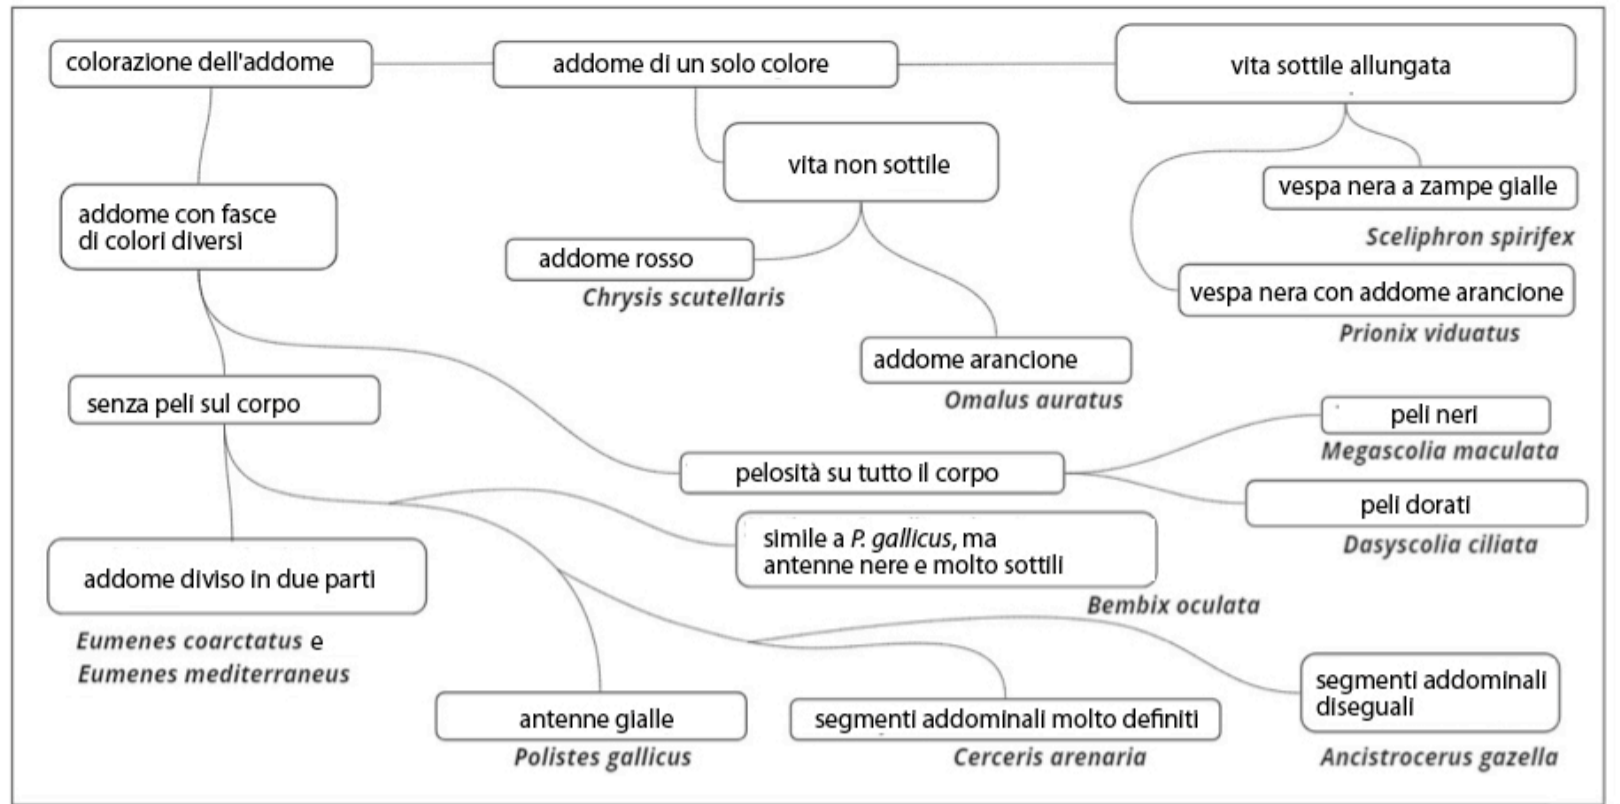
colorazione dell'addome

addome di un solo colore

vita sottile allungata

vita non sottile

vespa nera a zampe gialle
*Sceliphron spirifex*

vespa nera con addome arancione
*Prionix viduatus*

addome con fasce di colori diversi

addome rosso
*Chrysis scutellaris*

addome arancione
*Omalus auratus*

senza peli sul corpo

pelosità su tutto il corpo

peli neri
*Megascolia maculata*

peli dorati
*Dasyscolia ciliata*

simile a *P. gallicus*, ma antenne nere e molto sottili
*Bembix oculata*

addome diviso in due parti
*Eumenes coarctatus* e *Eumenes mediterraneus*

antenne gialle
*Polistes gallicus*

segmenti addominali molto definiti
*Cerceris arenaria*

segmenti addominali diseguali
*Ancistrocerus gazella*